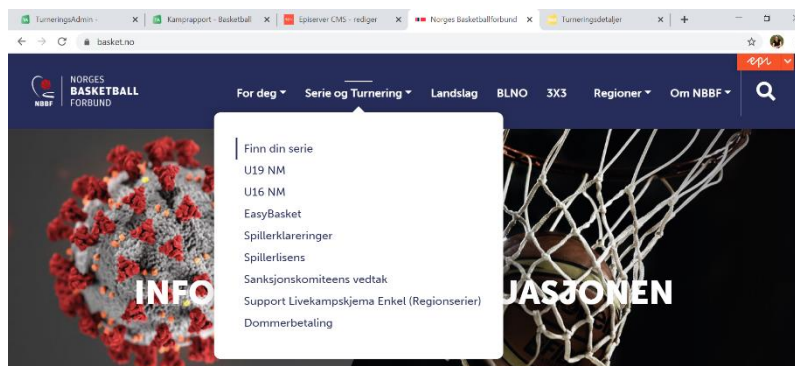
TurneringsAdmin - × Kamprapport - Basketball × Episerver CMS - rediger × Norges Basketballforbund × Turneringsdetaljer × +

basket.no

epi

NORGES BASKETBALL FORBUND

NBBF

For deg ▾ Serie og Turnering ▾ Landslag BLNO 3X3 Regioner ▾ Om NBBF ▾

Finn din serie
U19 NM
U16 NM
EasyBasket
Spillerklareringer
Spillerlisens
Sanksjonskomiteens vedtak
Support Livekampskjema Enkel (Regionserier)
Dommerbetaling

INFO JASJONEN